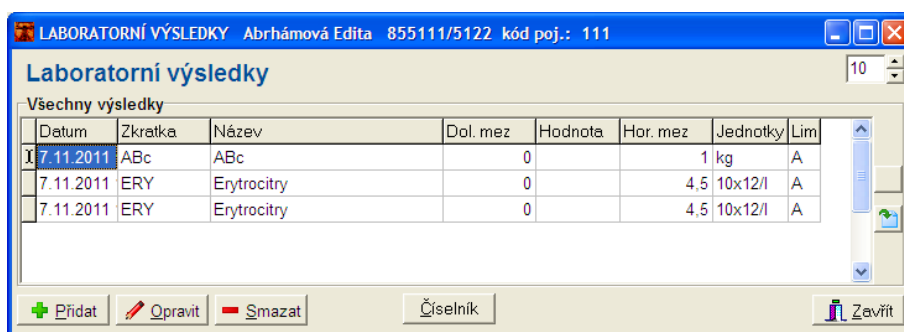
LABORATORNÍ VÝSLEDKY Abrhámová Edita 855111/5122 kód poj.: 111

Laboratorní výsledky

10

Všechny výsledky

| | Datum | Zkratka | Název | Dol. mez | Hodnota | Hor. mez | Jednotky | Lim |
|---|---|---|---|---|---|---|---|---|
| I | 7.11.2011 | ABc | ABc | 0 | | 1 | kg | A |
| | 7.11.2011 | ERY | Erytrocitry | 0 | | 4,5 | 10x12/l | A |
| | 7.11.2011 | ERY | Erytrocitry | 0 | | 4,5 | 10x12/l | A |

Přidat Opravit Smazat Číselník Zavřít